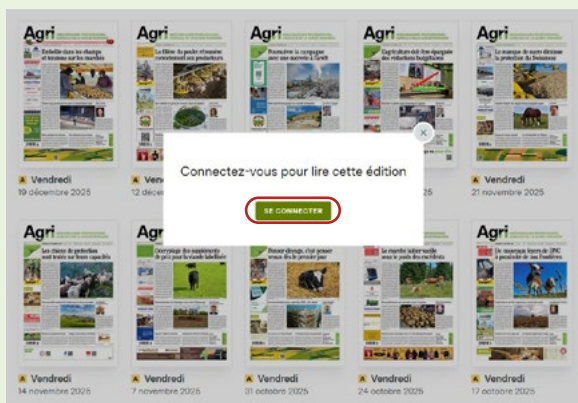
Agri

Agri

Agri

Agri

Agri

Vendredi
19 décembre 2025

Vendredi
12 décembre 2025

Vendredi
21 novembre 2025

Connectez-vous pour lire cette édition

SE CONNECTER

Agri

Agri

Agri

Agri

Agri

Vendredi
14 novembre 2025

Vendredi
7 novembre 2025

Vendredi
31 octobre 2025

Vendredi
24 octobre 2025

Vendredi
17 octobre 2025